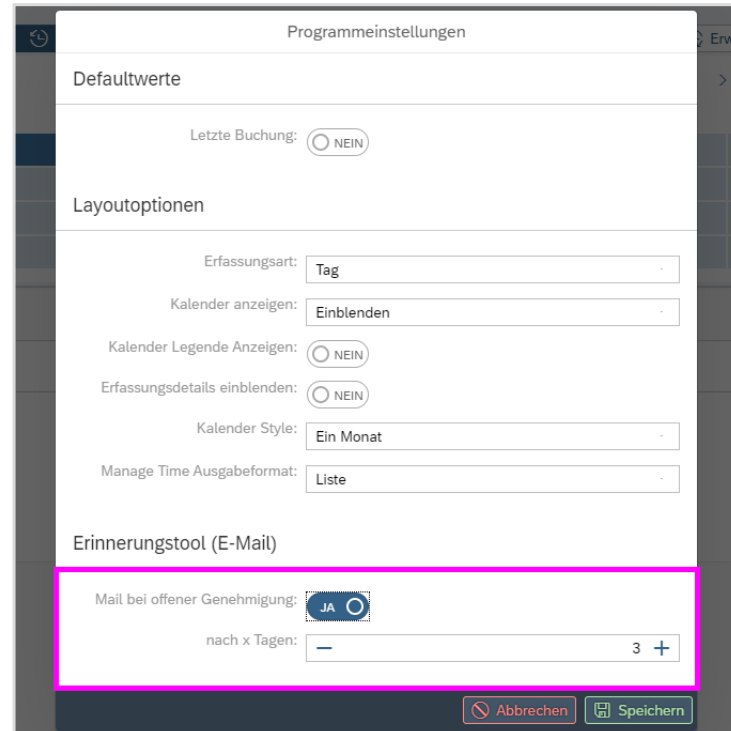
Programmeinstellungen

Erw

Defaultwerte

Letzte Buchung: NEIN

Layoutoptionen

Erfassungsart: Tag

Kalender anzeigen: Einblenden

Kalender Legende Anzeigen: NEIN

Erfassungsdetails einblenden: NEIN

Kalender Style: Ein Monat

Manage Time Ausgabeformat: Liste

Erinnerungstool (E-Mail)

Mail bei offener Genehmigung: JA

nach x Tagen: − 3 +

Abbrechen Speichern